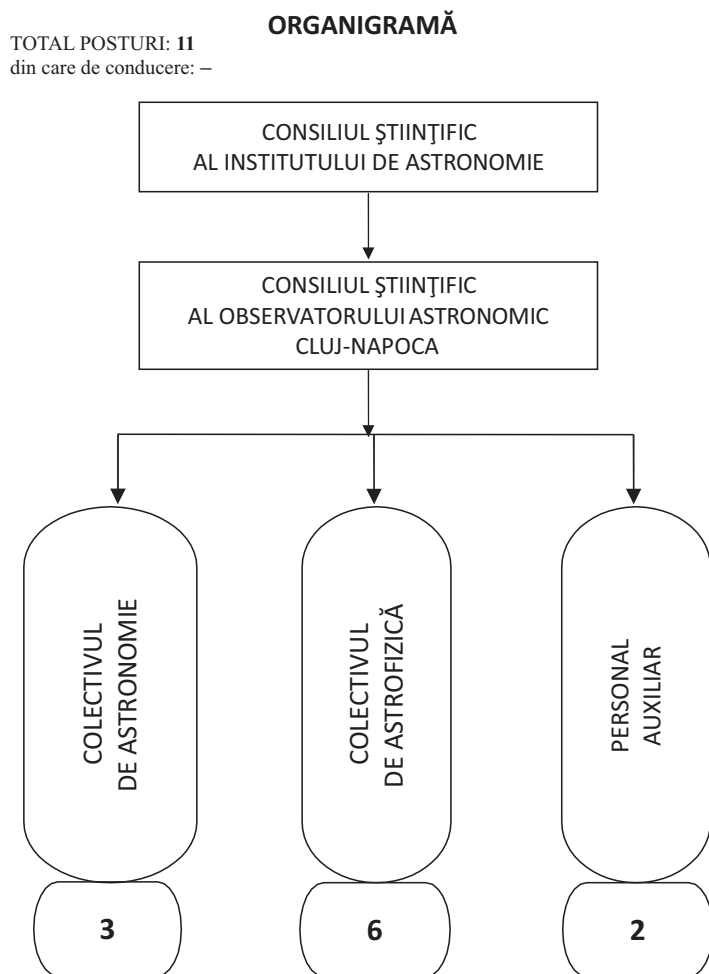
ORGANIGRAMĂ

TOTAL POSTURI: **11**
din care de conducere: –

CONSILIUL ŞTIINŢIFIC AL INSTITUTULUI DE ASTRONOMIE

CONSILIUL ŞTIINŢIFIC AL OBSERVATORULUI ASTRONOMIC CLUJ-NAPOCA

COLECTIVUL DE ASTRONOMIE

3

COLECTIVUL DE ASTROFIZICĂ

6

PERSONAL AUXILIAR

2